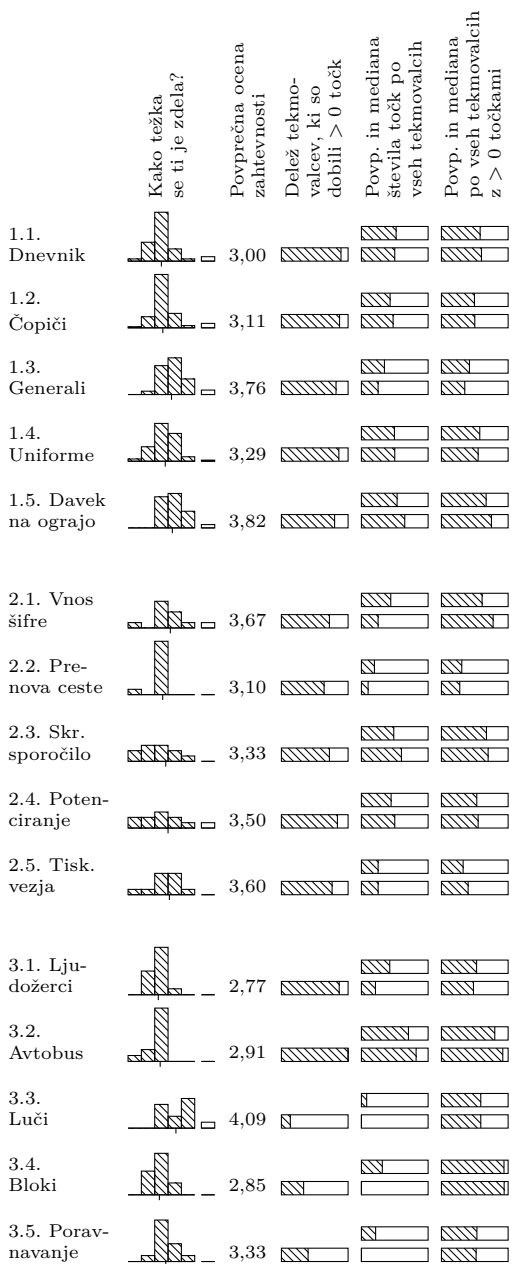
| | Kako težka se ti je zdela? | Povprečna ocena zahtevnosti | Delež tekmovalcev, ki so dobili > 0 točk | Povp. in mediana števila točk po vseh tekmovalcih | Povp. in mediana po vseh tekmovalcih z > 0 točkami |
|---|---|---|---|---|---|
| 1.1. Dnevnik | | 3,00 | | | |
| 1.2. Čopiči | | 3,11 | | | |
| 1.3. Generali | | 3,76 | | | |
| 1.4. Uniforme | | 3,29 | | | |
| 1.5. Davek na ograjo | | 3,82 | | | |
| 2.1. Vnos šifre | | 3,67 | | | |
| 2.2. Prenova ceste | | 3,10 | | | |
| 2.3. Skr. sporočilo | | 3,33 | | | |
| 2.4. Potenciranje | | 3,50 | | | |
| 2.5. Tisk. vezja | | 3,60 | | | |
| 3.1. Ljudožerci | | 2,77 | | | |
| 3.2. Avtobus | | 2,91 | | | |
| 3.3. Luči | | 4,09 | | | |
| 3.4. Bloki | | 2,85 | | | |
| 3.5. Poravnavanje | | 3,33 | | | |